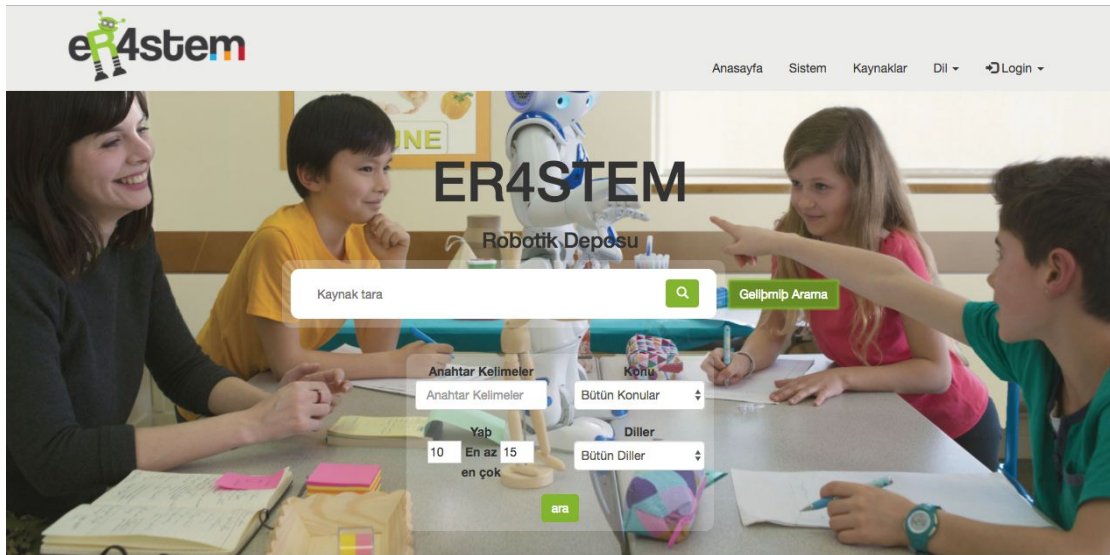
eR4stem

Anasayfa Sistem Kaynaklar Dil ▾ Login ▾

ER4STEM

Robotik Deposu

Kaynak tara

Geliþmiþ Arama

Anahtar Kelimeler

Anahtar Kelimeler

Konu

Bütün Konular

Yaþ

10 En az 15 en çok

Diller

Bütün Diller

ara